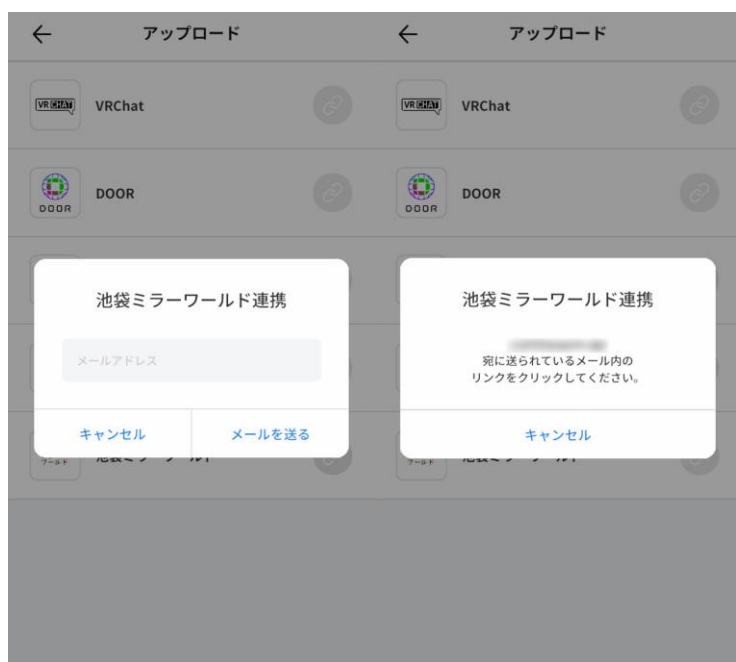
← アップロード

VR CHAT VRChat

DOOR DOOR

池袋ミラーワールド連携

メールアドレス

キャンセル メールを送る

ワールド 池袋ミラーワールド

← アップロード

VR CHAT VRChat

DOOR DOOR

池袋ミラーワールド連携

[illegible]
宛に送られているメール内のリンクをクリックしてください。

キャンセル

ワールド 池袋ミラーワールド